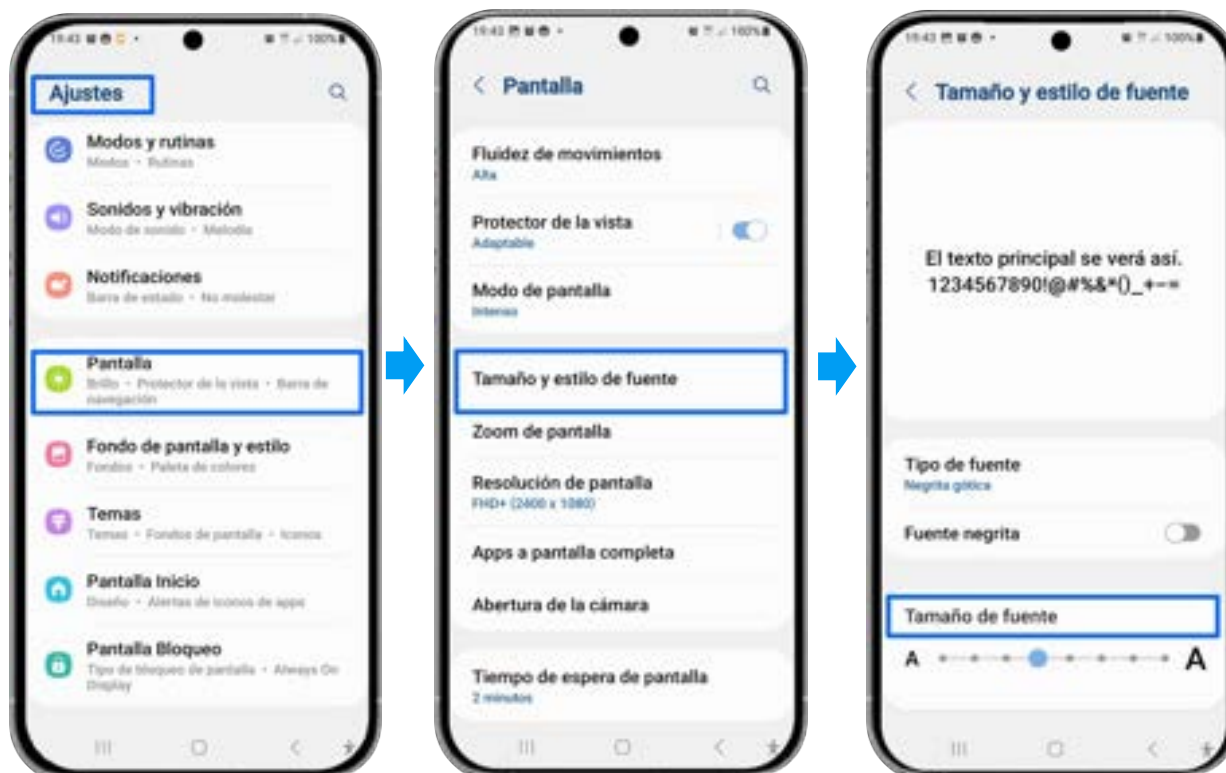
19:43 100%

Ajustes

Modos y rutinas
Modos • Rutinas

Sonidos y vibración
Modo de sonido • Melodía

Notificaciones
Barra de estado • No molestar

Pantalla
Brillo • Protector de la vista • Barra de navegación

Fondo de pantalla y estilo
Fondos • Paleta de colores

Temas
Temas • Fondos de pantalla • Iconos

Pantalla Inicio
Diseño • Alertas de iconos de apps

Pantalla Bloqueo
Tipo de bloqueo de pantalla • Always On Display

19:43 100%

< Pantalla

Fluidez de movimientos
Alta

Protector de la vista
Adaptable

Modo de pantalla
Intenso

Tamaño y estilo de fuente

Zoom de pantalla

Resolución de pantalla
FHD+ (2400 x 1080)

Apps a pantalla completa

Abertura de la cámara

Tiempo de espera de pantalla
2 minutos

19:43 100%

< Tamaño y estilo de fuente

El texto principal se verá así.
1234567890!@#%&*()_+-=

Tipo de fuente
Negrita gótica

Fuente negrita

Tamaño de fuente

A A